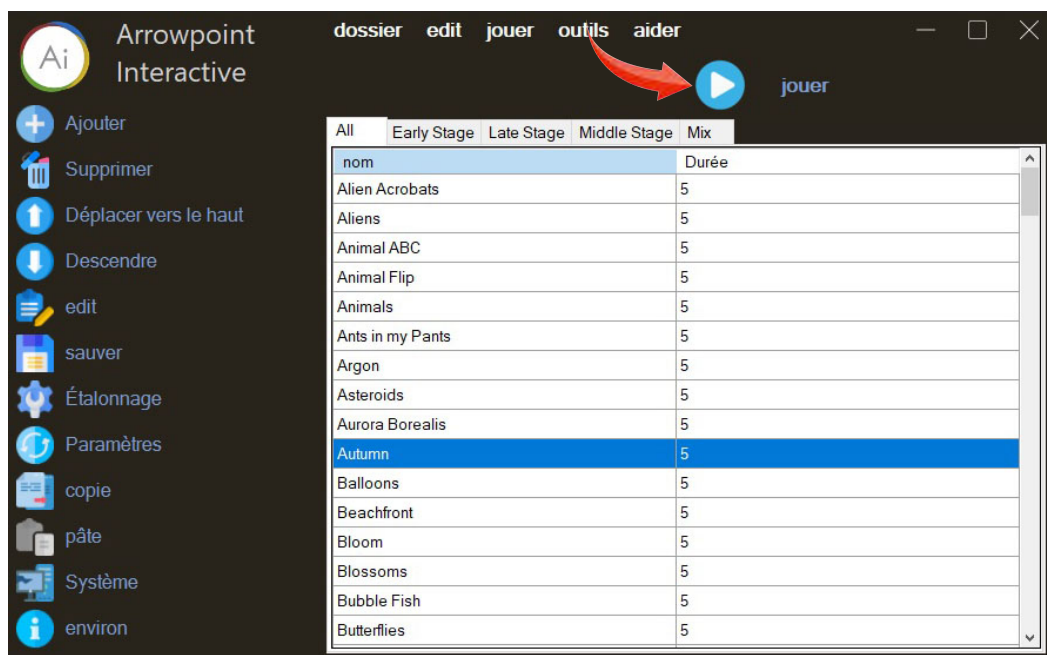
Ai Arrowpoint Interactive

dossier edit jouer outils aider

jouer

Ajouter
Supprimer
Déplacer vers le haut
Descendre
edit
sauver
Étalonnage
Paramètres
copie
pâte
Système
environ

All | Early Stage | Late Stage | Middle Stage | Mix

| nom | Durée |
|---|---|
| Alien Acrobats | 5 |
| Aliens | 5 |
| Animal ABC | 5 |
| Animal Flip | 5 |
| Animals | 5 |
| Ants in my Pants | 5 |
| Argon | 5 |
| Asteroids | 5 |
| Aurora Borealis | 5 |
| Autumn | 5 |
| Balloons | 5 |
| Beachfront | 5 |
| Bloom | 5 |
| Blossoms | 5 |
| Bubble Fish | 5 |
| Butterflies | 5 |